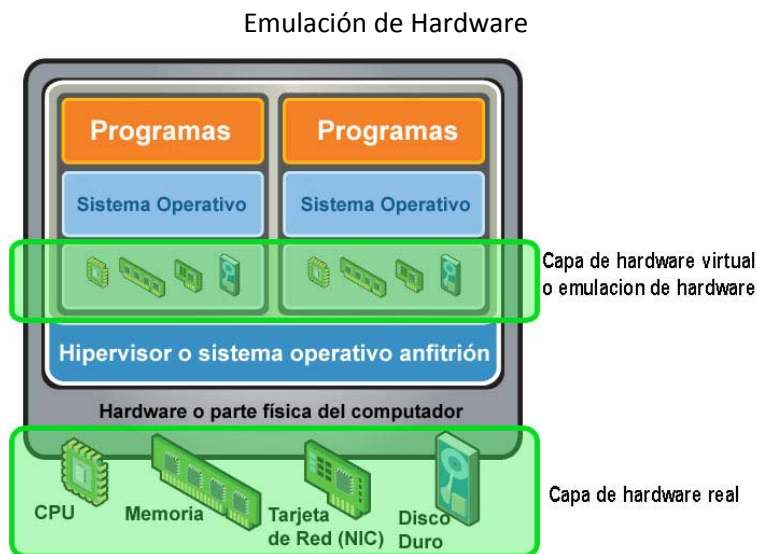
Emulación de Hardware

Programas

Programas

Sistema Operativo

Sistema Operativo

Capa de hardware virtual o emulacion de hardware

Hipervisor o sistema operativo anfitrión

Hardware o parte física del computador

CPU

Memoria

Tarjeta de Red (NIC)

Disco Duro

Capa de hardware real